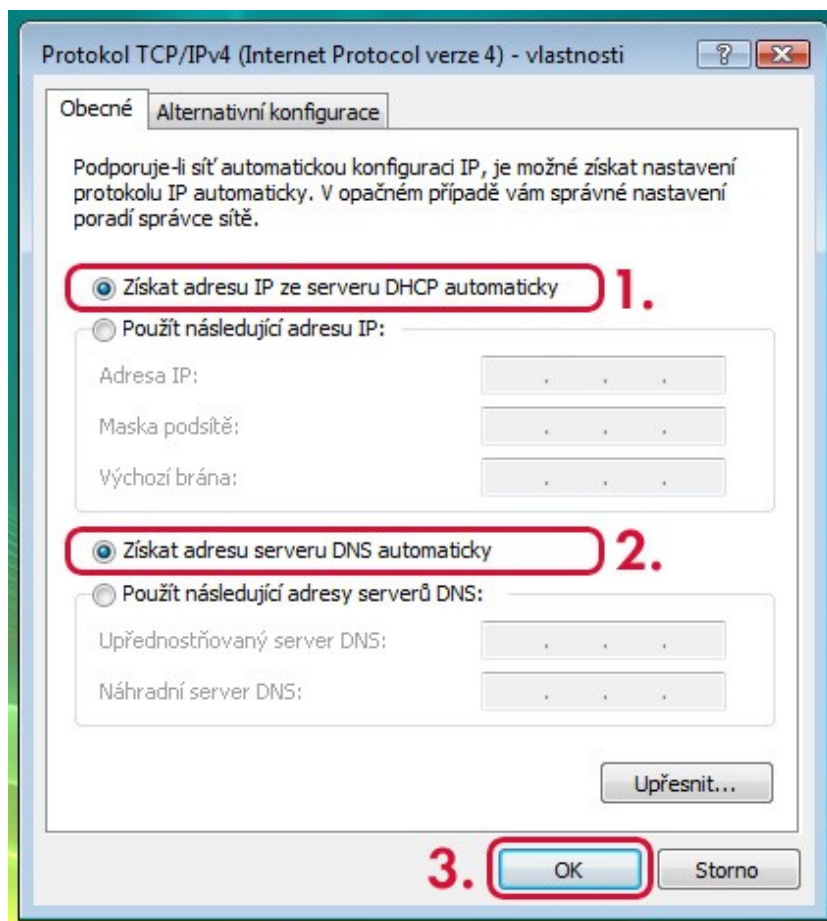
Protokol TCP/IPv4 (Internet Protocol verze 4) - vlastnosti

?

Obecné

Alternativní konfigurace

Podporuje-li síť automatickou konfiguraci IP, je možné získat nastavení protokolu IP automaticky. V opačném případě vám správné nastavení poradí správce sítě.

Získat adresu IP ze serveru DHCP automaticky

1.

Použít následující adresu IP:

Adresa IP:

Maska podsítě:

Výchozí brána:

Získat adresu serveru DNS automaticky

2.

Použít následující adresy serverů DNS:

Upřednostňovaný server DNS:

Náhradní server DNS:

Upřesnit...

3.

OK

Storno